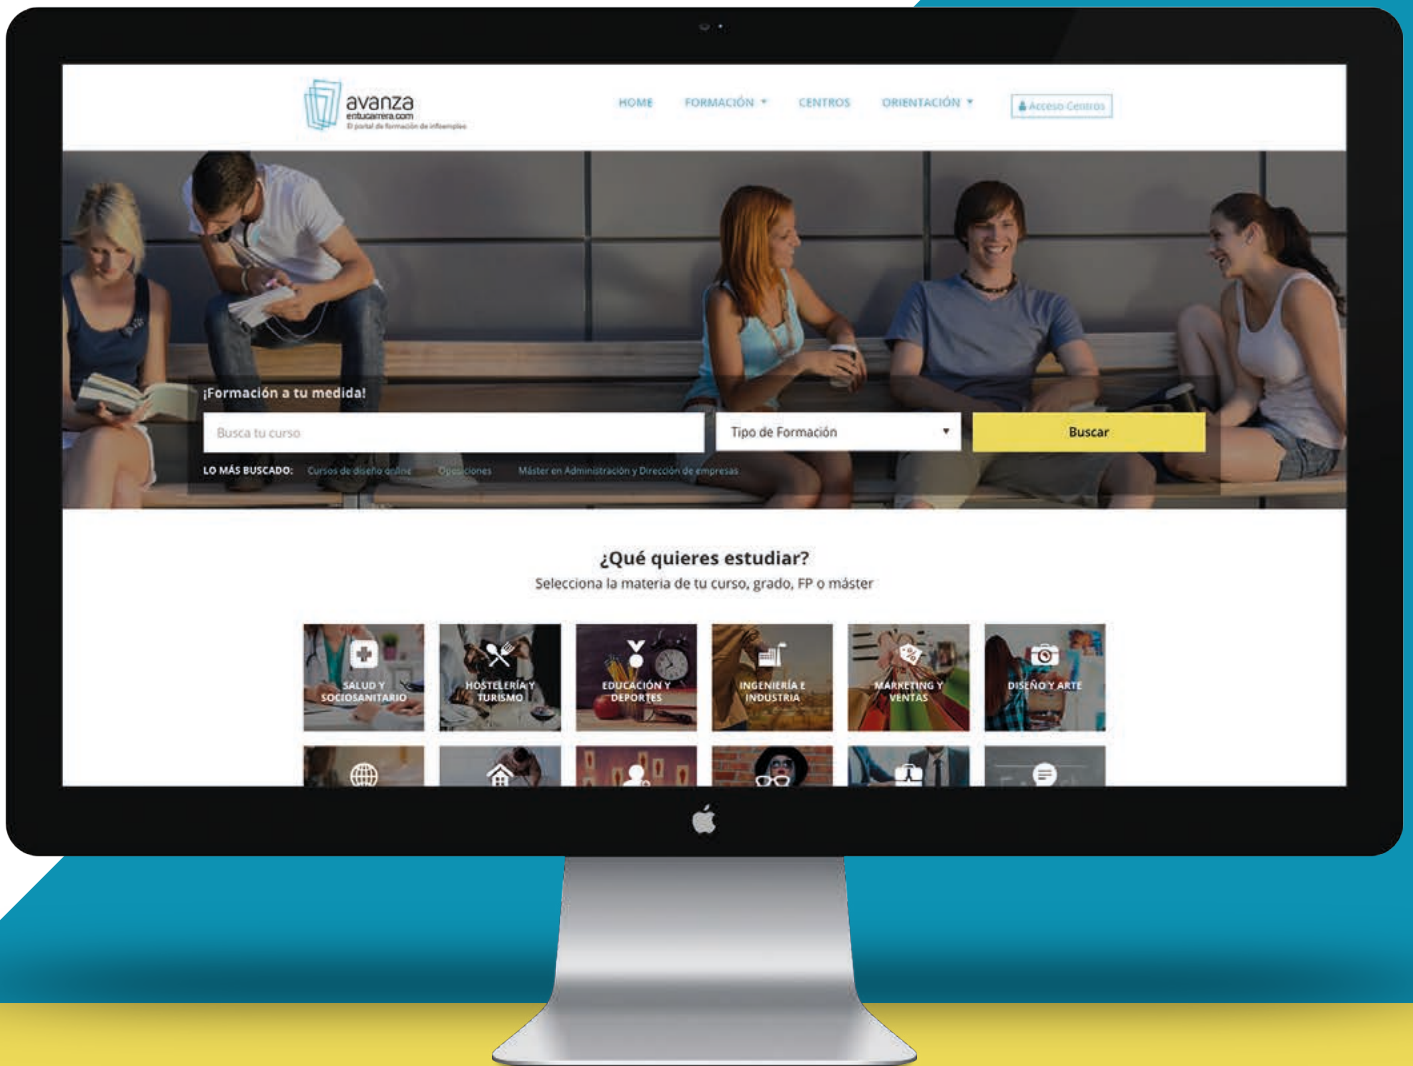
avanza
entucarrera.com
El portal de formación de infoempleo

HOME FORMACIÓN ▾ CENTROS ORIENTACIÓN ▾ Acceso Centros

¡Formación a tu medida!

Busca tu curso

Tipo de Formación ▾

Buscar

LO MÁS BUSCADO: Cursos de diseño online Oposiciones Máster en Administración y Dirección de empresas

¿Qué quieres estudiar?

Selecciona la materia de tu curso, grado, FP o máster

SALUD Y SOCIOSANITARIO
HOSTELERÍA Y TURISMO
EDUCACIÓN Y DEPORTES
INGENIERÍA E INDUSTRIA
MARKETING Y VENTAS
DISEÑO Y ARTE